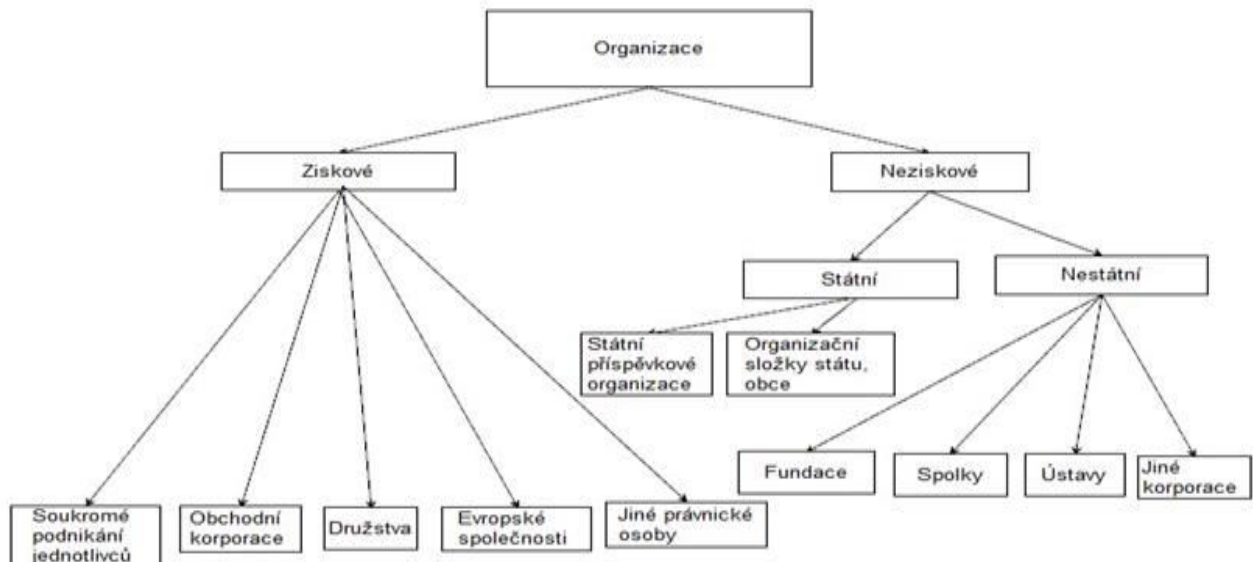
Organizace

Ziskové

Neziskové

Státní

Nestátní

Státní příspěvkové organizace

Organizační složky státu, obce

Fundace

Spolky

Ústavy

Jiné korporace

Soukromé podnikání jednotlivců

Obchodní korporace

Družstva

Evropské společnosti

Jiné právnické osoby